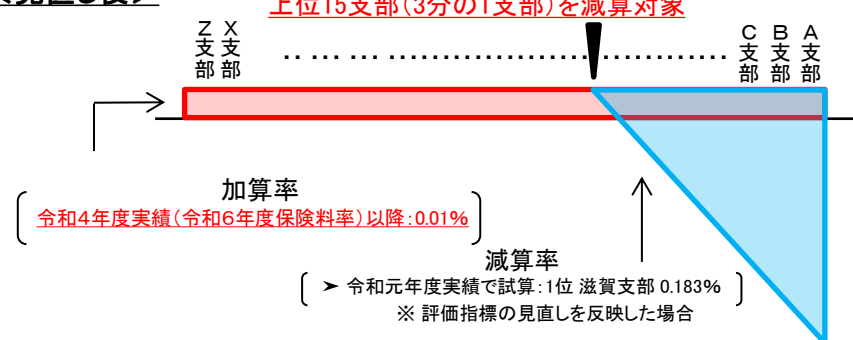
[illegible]見直し後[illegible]

上位15支部(3分の1支部)を減算対象

Z支部 X支部 …… ………………………………… C支部 B支部 A支部

加算率
令和4年度実績(令和6年度保険料率)以降:0.01%

減算率
➤ 令和元年度実績で試算:1位 滋賀支部 0.183%
※ 評価指標の見直しを反映した場合